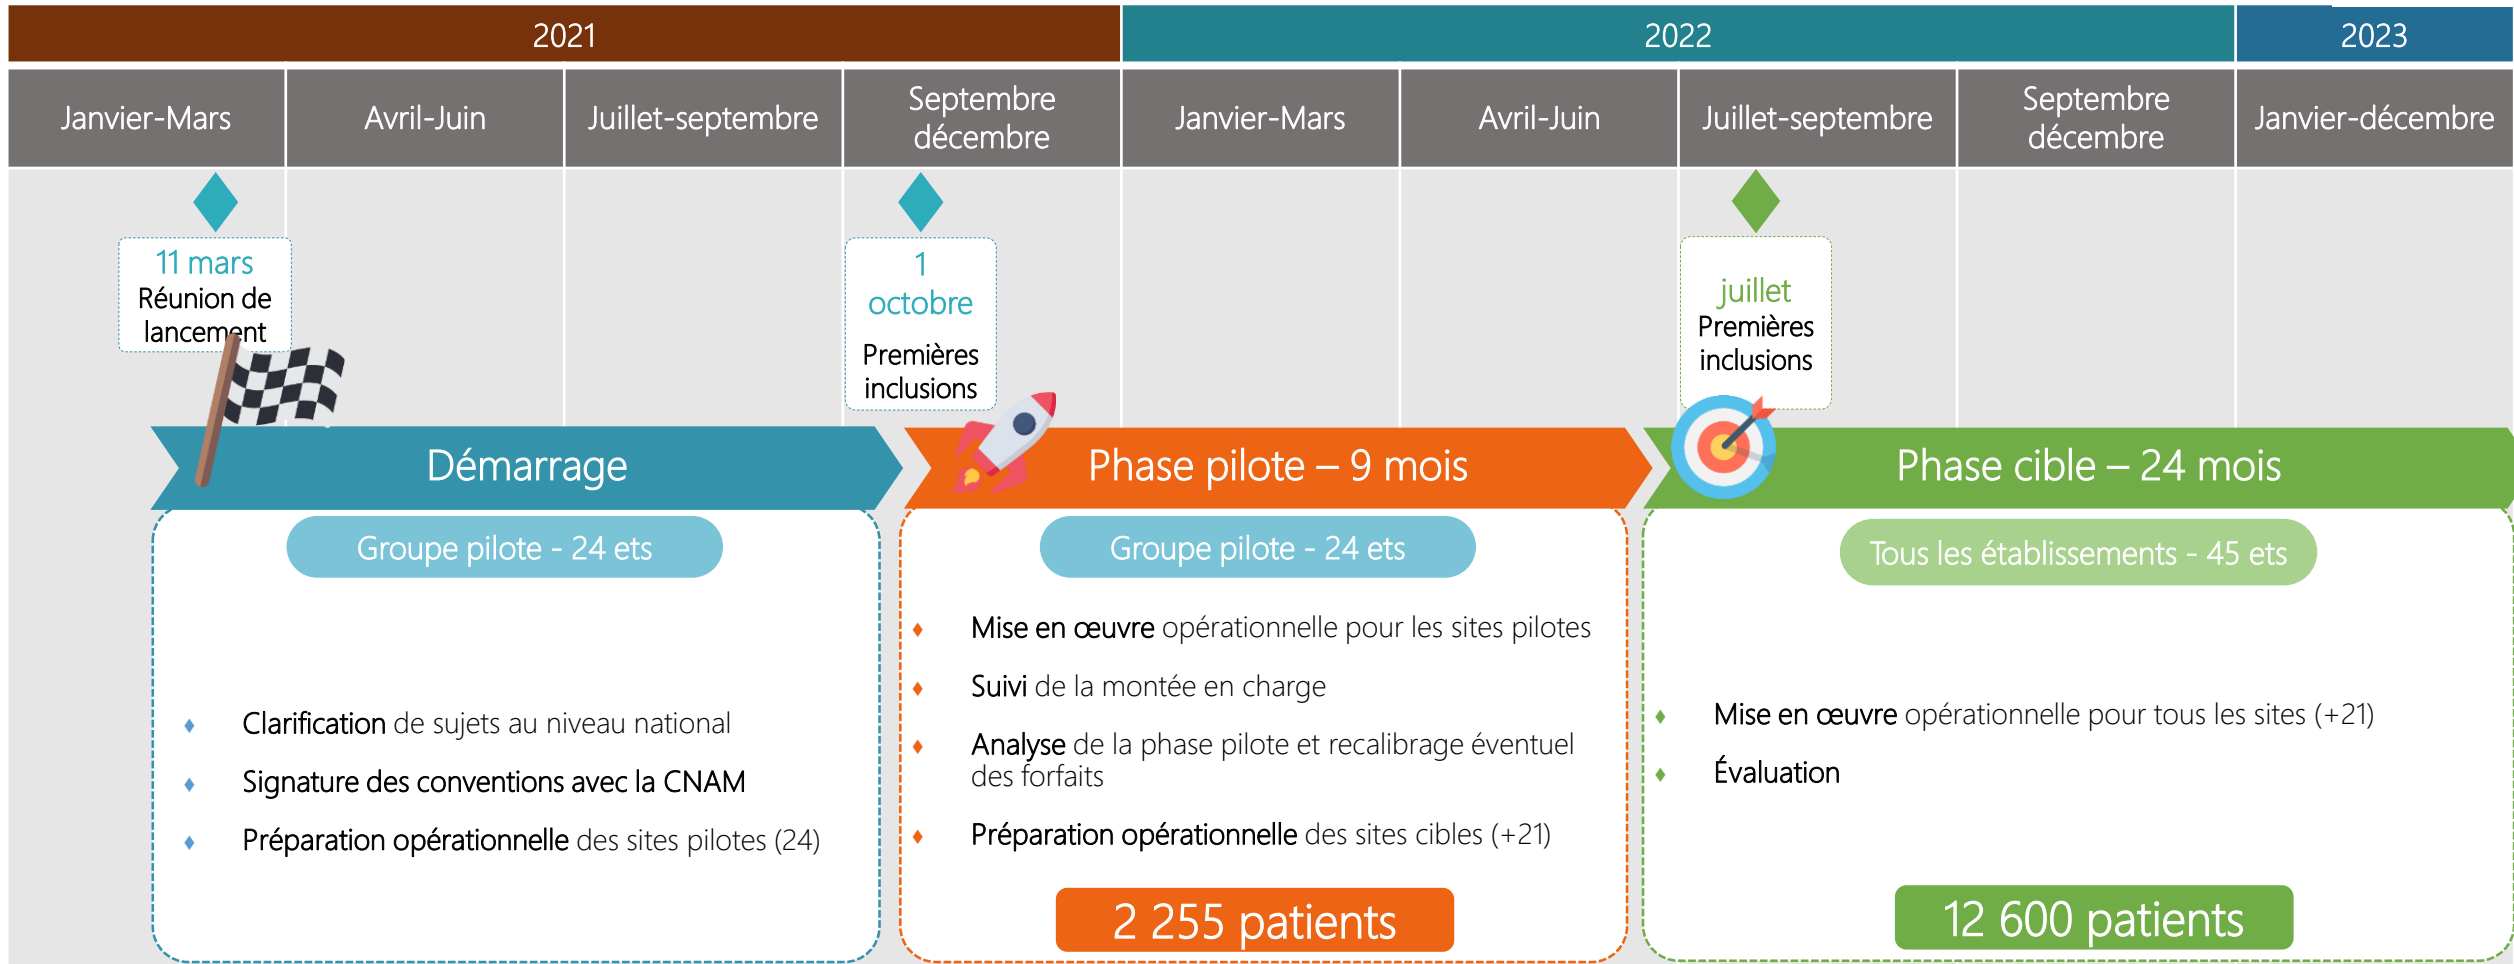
| 2021 | | | | 2022 | | | | 2023 |
|---|---|---|---|---|---|---|---|---|
| Janvier-Mars | Avril-Juin | Juillet-septembre | Septembre décembre | Janvier-Mars | Avril-Juin | Juillet-septembre | Septembre décembre | Janvier-décembre |

11 mars
Réunion de lancement

1 octobre
Premières inclusions

juillet
Premières inclusions

Démarrage

Groupe pilote - 24 ets

Clarification de sujets au niveau national
Signature des conventions avec la CNAM
Préparation opérationnelle des sites pilotes (24)

Phase pilote – 9 mois

Groupe pilote - 24 ets

Mise en œuvre opérationnelle pour les sites pilotes
Suivi de la montée en charge
Analyse de la phase pilote et recalibrage éventuel des forfaits
Préparation opérationnelle des sites cibles (+21)

2 255 patients

Phase cible – 24 mois

Tous les établissements - 45 ets

Mise en œuvre opérationnelle pour tous les sites (+21)
Évaluation

12 600 patients